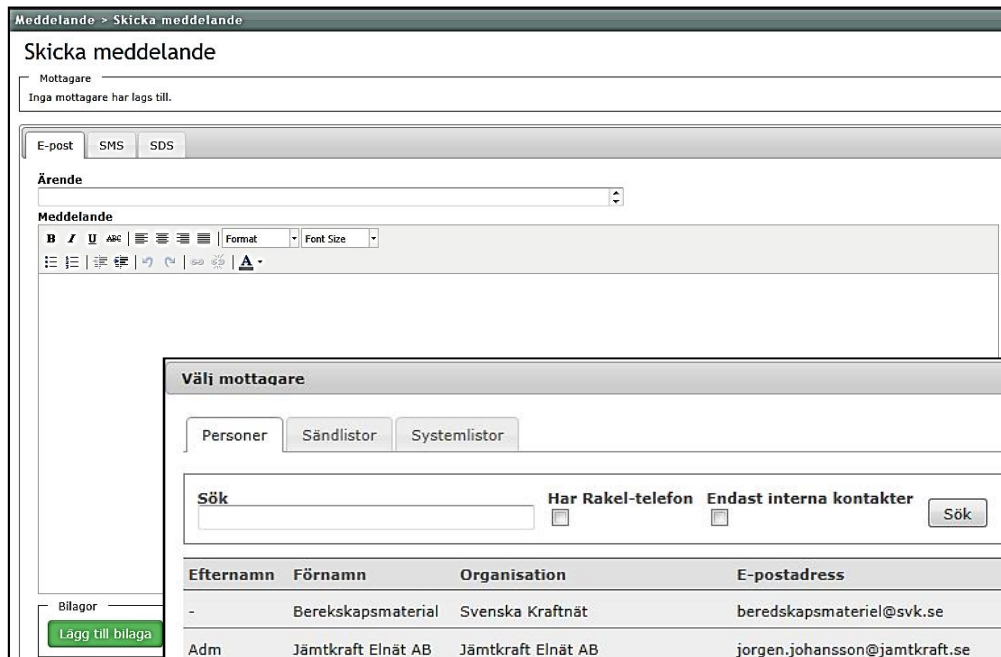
Meddelande > Skicka meddelande

Skicka meddelande

Mottagare

Inga mottagare har lags till.

E-post SMS SDS

Ärende

Meddelande

B I U ABC Format Font Size

A

Bilagor

Lägg till bilaga

Välj mottagare

Personer Sändlistor Systemlistor

Sök

Har Rakel-telefon

Endast interna kontakter

Sök

| Efternamn | Förnamn | Organisation | E-postadress |
|---|---|---|---|
| - | Berekskapsmaterial | Svenska Kraftnät | beredskapsmateriel@svk.se |
| Adm | Jämtkraft Elnät AB | Jämtkraft Elnät AB | jorgen.johansson@jamtkraft.se |